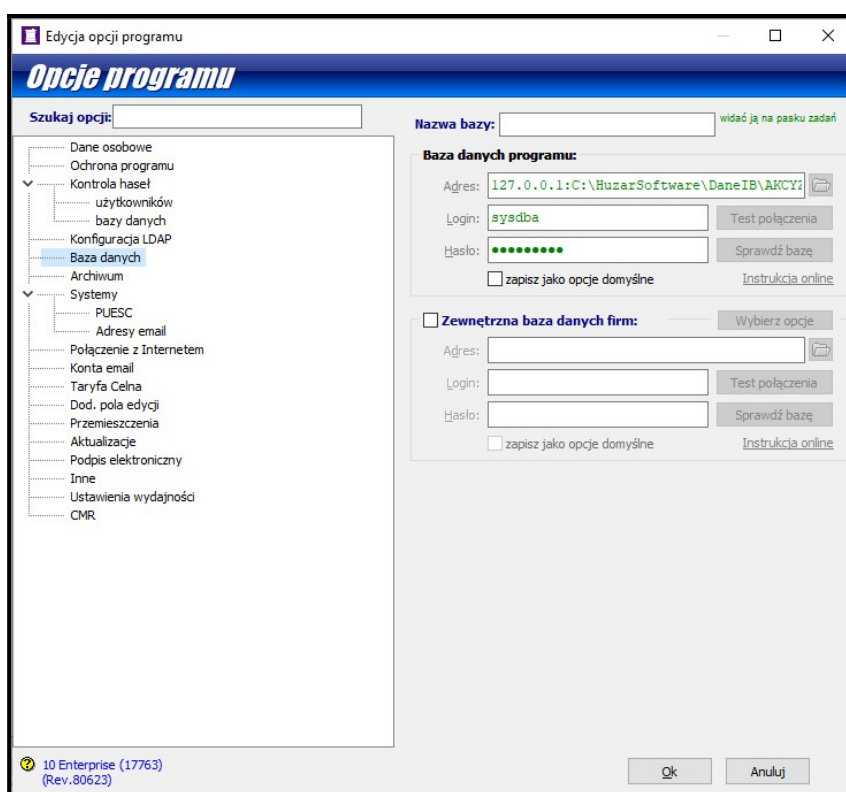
Edycja opcji programu

Opcje programu

Szukaj opcji:

Dane osobowe
Ochrona programu
Kontrola haseł
użytkowników
bazy danych
Konfiguracja LDAP
Baza danych
Archiwum
Systemy
PUESC
Adresy email
Połączenie z Internetem
Konta email
Taryfa Celna
Dod. pola edycji
Przemieszczenia
Aktualizacje
Podpis elektroniczny
Inne
Ustawienia wydajności
CMR

Nazwa bazy:
widać ją na pasku zadań

Baza danych programu:
Adres: 127.0.0.1:C:\HuzarSoftware\DaneIB\AKCYZ
Login: sysdba
Test połączenia
Hasło: ●●●●●●●●●
Sprawdź bazę
zapisz jako opcje domyślne
Instrukcja online

Zewnętrzna baza danych firm:
Wybierz opcje
Adres:
Login:
Test połączenia
Hasło:
Sprawdź bazę
zapisz jako opcje domyślne
Instrukcja online

10 Enterprise (17763)
(Rev.80623)

Ok
Anuluj